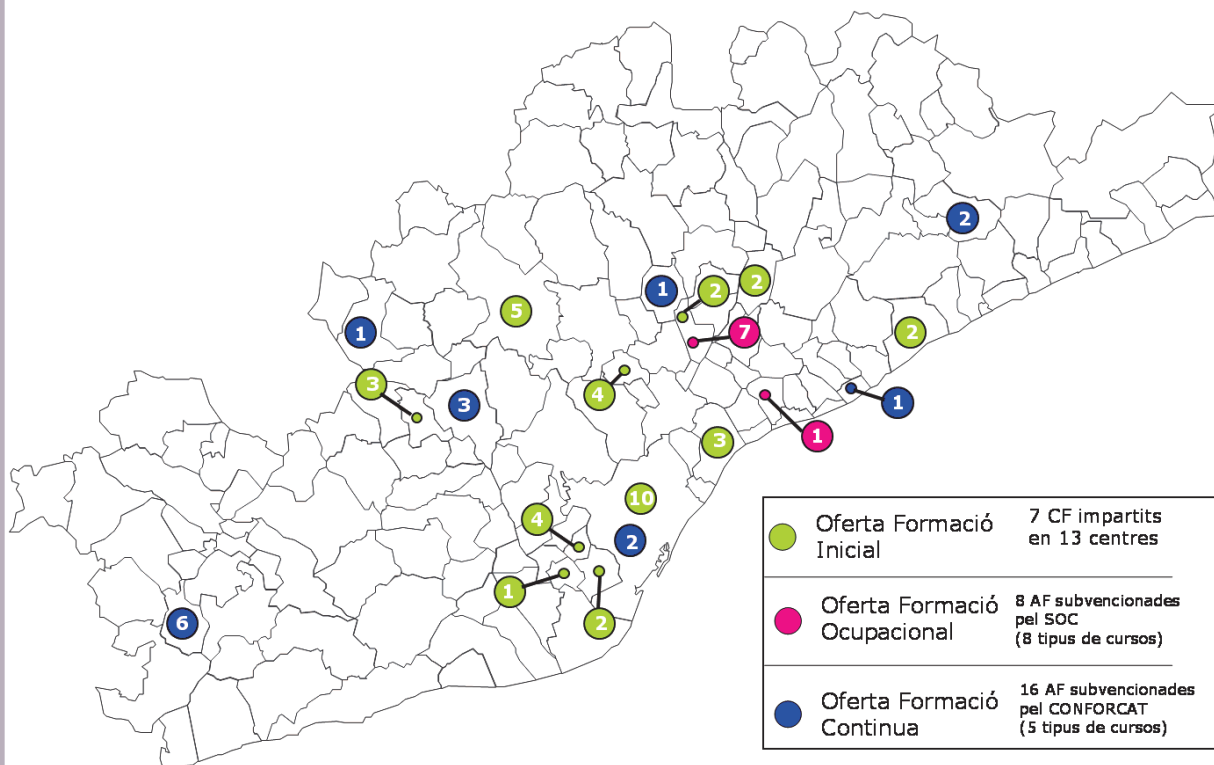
2
1
2
2
5
7
1
2
3
3
4
1
1
3
10
4
2
1
2
6

| | | |
|---|---|---|
| | Oferta Formació Inicial | 7 CF impartits en 13 centres |
| | Oferta Formació Ocupacional | 8 AF subvencionades pel SOC (8 tipus de cursos) |
| | Oferta Formació Continua | 16 AF subvencionades pel CONFORCAT (5 tipus de cursos) |